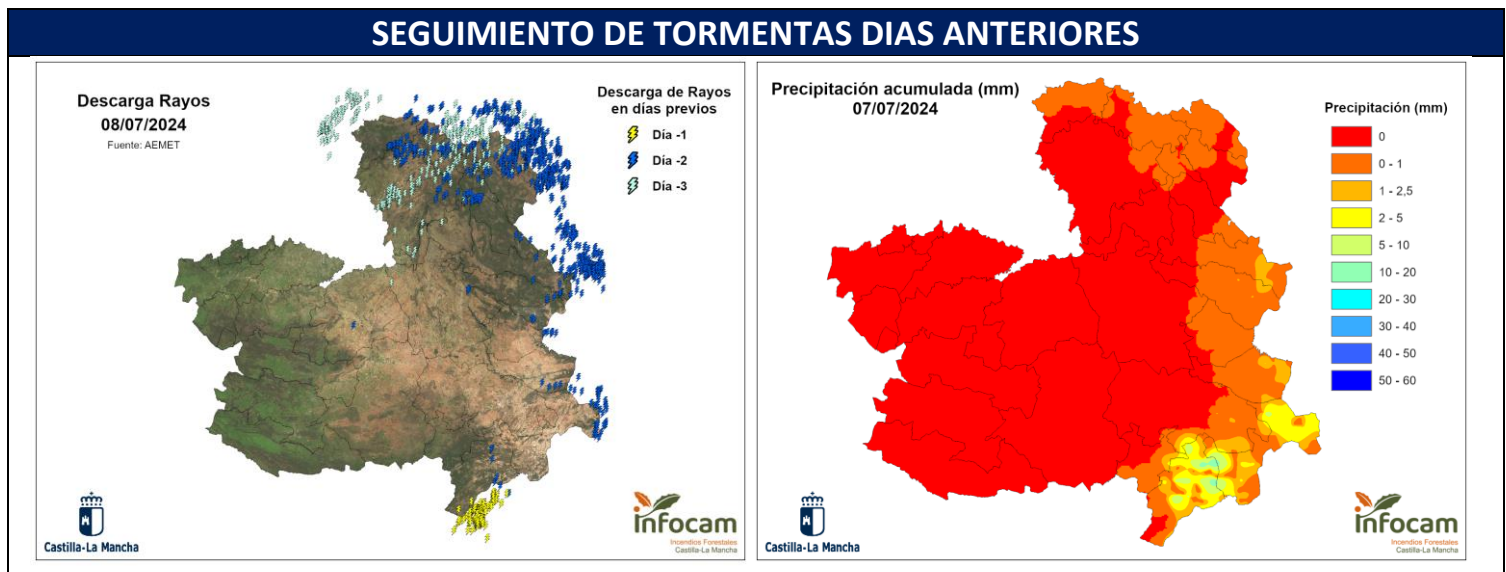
SEGUIMIENTO DE TORMENTAS DIAS ANTERIORES

Descarga Rayos
08/07/2024
Fuente: AEMET

Descarga de Rayos
en días previos
Día -1
Día -2
Día -3

Castilla-La Mancha

infocam
Incendios Forestales
Castilla-La Mancha

Precipitación acumulada (mm)
07/07/2024

Precipitación (mm)
0
0 - 1
1 - 2,5
2 - 5
5 - 10
10 - 20
20 - 30
30 - 40
40 - 50
50 - 60

Castilla-La Mancha

infocam
Incendios Forestales
Castilla-La Mancha